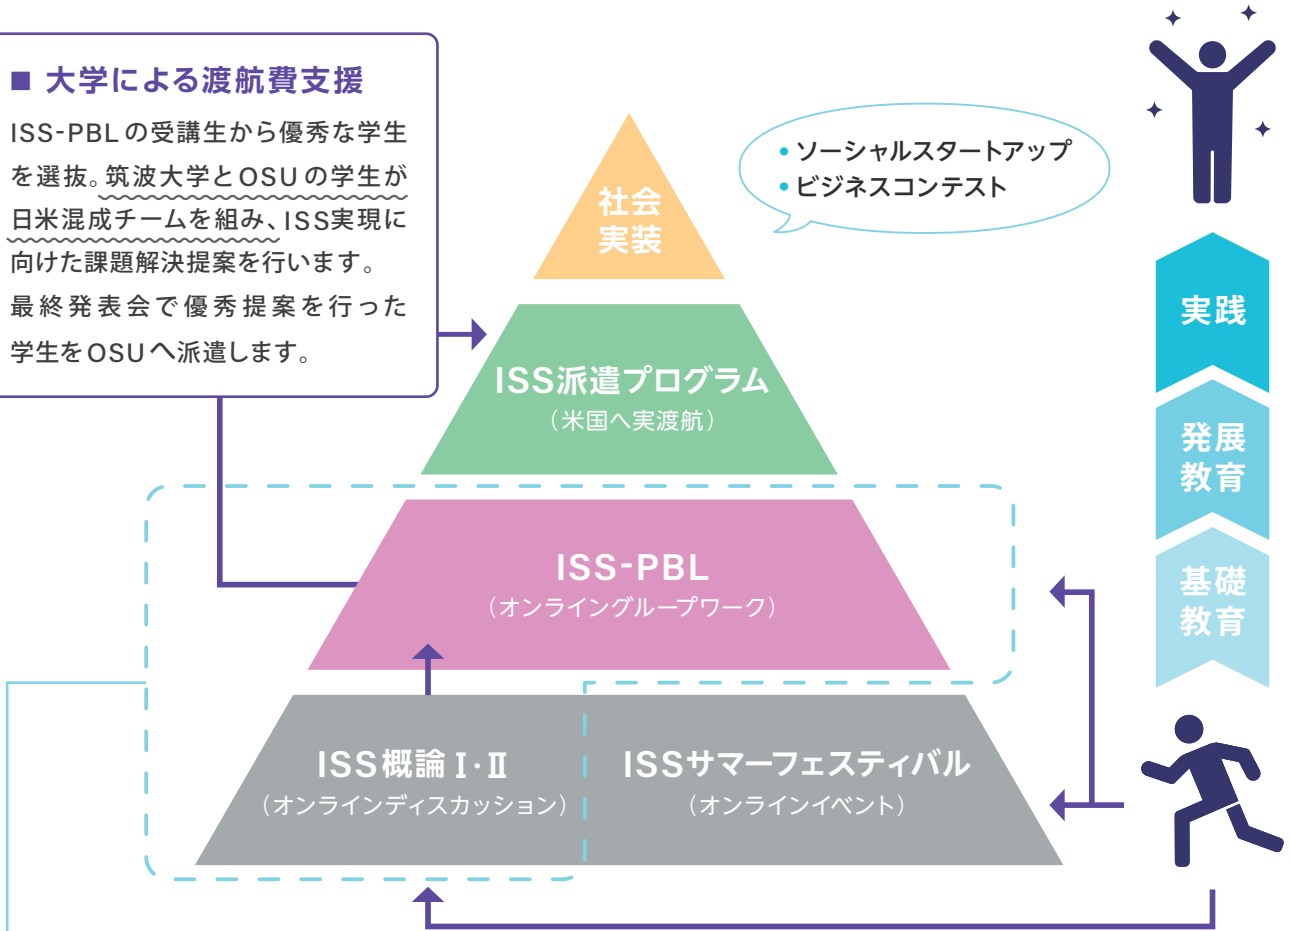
■ 大学による渡航費支援

ISS-PBLの受講生から優秀な学生を選抜。筑波大学とOSUの学生が日米混成チームを組み、ISS実現に向けた課題解決提案を行います。最終発表会で優秀提案を行った学生をOSUへ派遣します。

• ソーシャルスタートアップ
• ビジネスコンテスト

社会実装

ISS派遣プログラム
（米国へ実渡航）

ISS-PBL
（オンライングループワーク）

ISS概論 Ⅰ・Ⅱ
（オンラインディスカッション）

ISSサマーフェスティバル
（オンラインイベント）

実践

発展教育

基礎教育